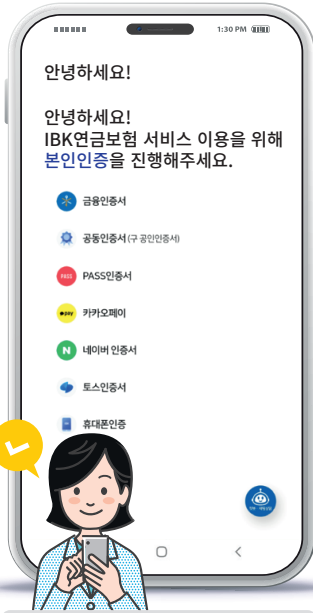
1:30 PM

안녕하세요!

안녕하세요!
IBK연금보험 서비스 이용을 위해 본인인증을 진행해주세요.

금융인증서

공동인증서(구 공인인증서)

PASS PASS인증서

pay 카카오페이

N 네이버 인증서

토스인증서

휴대폰인증